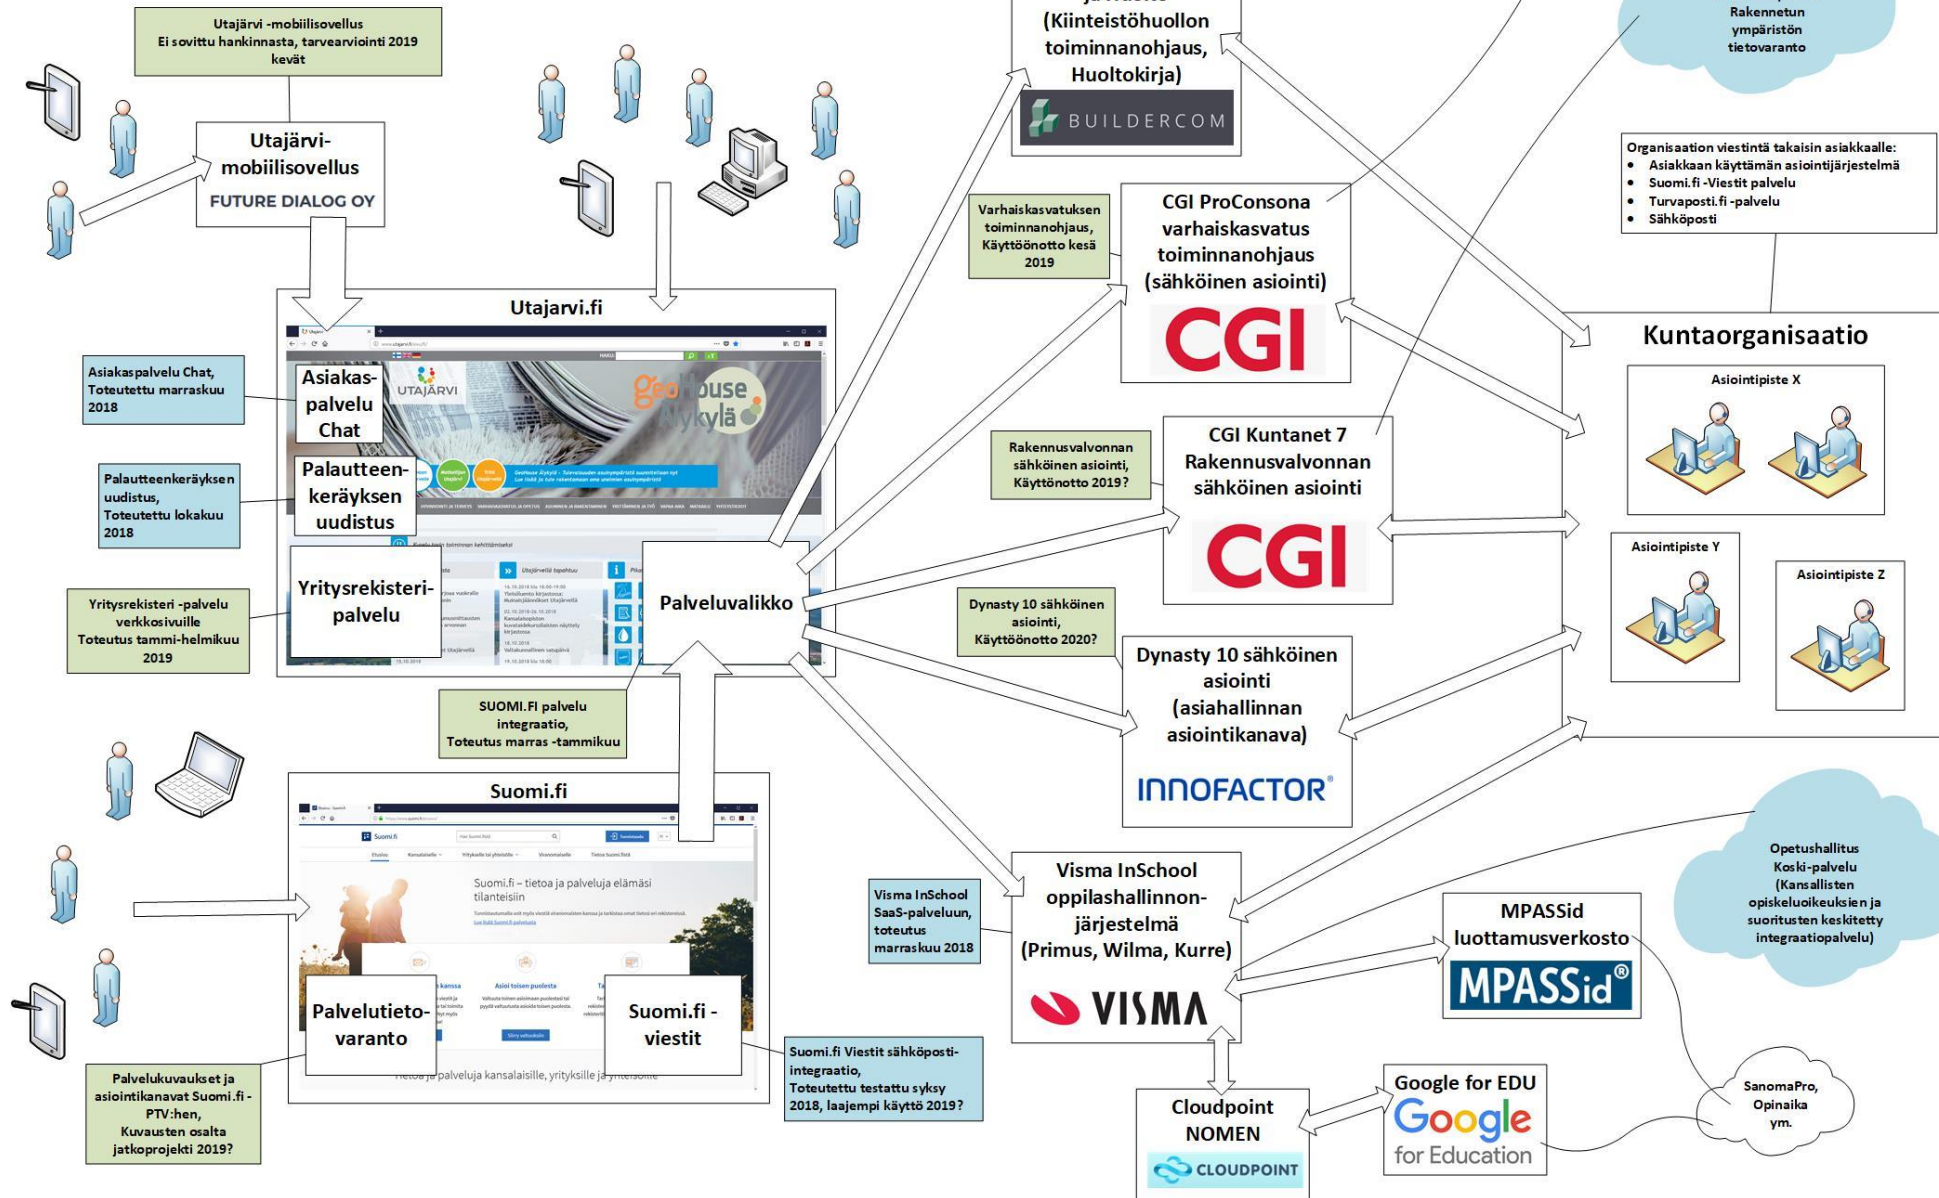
Utajärvi -mobiilisovellus
Ei sovittu hankinnasta, tarvearviointi 2019 kevät

Utajärvi-mobiilisovellus
FUTURE DIALOG OY

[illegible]
(Kiinteistöhuollon toiminnanohjaus, Huoltokirja)
BUILDERCOM

Rakennetun ympäristön tietovaranto

Organisaation viestintä takaisin asiakkaalle:
• Asiakkaan käyttämän asiointijärjestelmä
• Suomi.fi -Viestit palvelu
• Turvaposti.fi -palvelu
• Sähköposti

Varhaiskasvatuksen toiminnanohjaus, Käyttöönotto kesä 2019

CGI ProConsona varhaiskasvatus toiminnanohjaus (sähköinen asiointi)
CGI

Utajarvi.fi

Kuntaorganisaatio

Asiakaspalvelu Chat, Toteutettu marraskuu 2018

Asiakas-palvelu Chat

UTAJÄRVI

Palautteenkeräyksen uudistus, Toteutettu lokakuu 2018

Palautteen-keräyksen uudistus

Asiointipiste X

Rakennusvalvonnan sähköinen asiointi, Käyttöönotto 2019?

CGI Kuntanet 7 Rakennusvalvonnan sähköinen asiointi
CGI

Asiointipiste Y

Asiointipiste Z

Yritysrekisteri -palvelu verkkosivuille Toteutus tammi-helmikuu 2019

Yritysrekisteri-palvelu

Palveluvalikko

Dynasty 10 sähköinen asiointi, Käyttöönotto 2020?

Dynasty 10 sähköinen asiointi (asiahallinnan asiointikanava)
INNOFACTOR®

SUOMI.FI palvelu integraatio, Toteutus marras -tammikuu

Suomi.fi

Suomi.fi – tietoa ja palveluja elämäsi tilanteisiin

Opetushallitus Koski-palvelu (Kansallisten opiskeluoikeuksien ja suoritusten keskitetty integraatiopalvelu)

Visma InSchool SaaS-palveluun, toteutus marraskuu 2018

Visma InSchool oppilashallinnon-järjestelmä (Primus, Wilma, Kurre)
VISMA

MPASSid luottamusverkosto
MPASSid®

Palvelutieto-varanto

Suomi.fi -viestit

Tietoa ja palveluja kansalaisille, yrityksille ja yhteisöille

Palvelukuvaukset ja asiointikanavat Suomi.fi -PTV:hen, Kuvausten osalta jatkoprojekti 2019?

Suomi.fi Viestit sähköposti-integraatio, Toteutettu testattu syksy 2018, laajempi käyttö 2019?

Cloudpoint NOMEN
CLOUDPOINT

Google for EDU
Google for Education

SanomaPro, Opinaika ym.